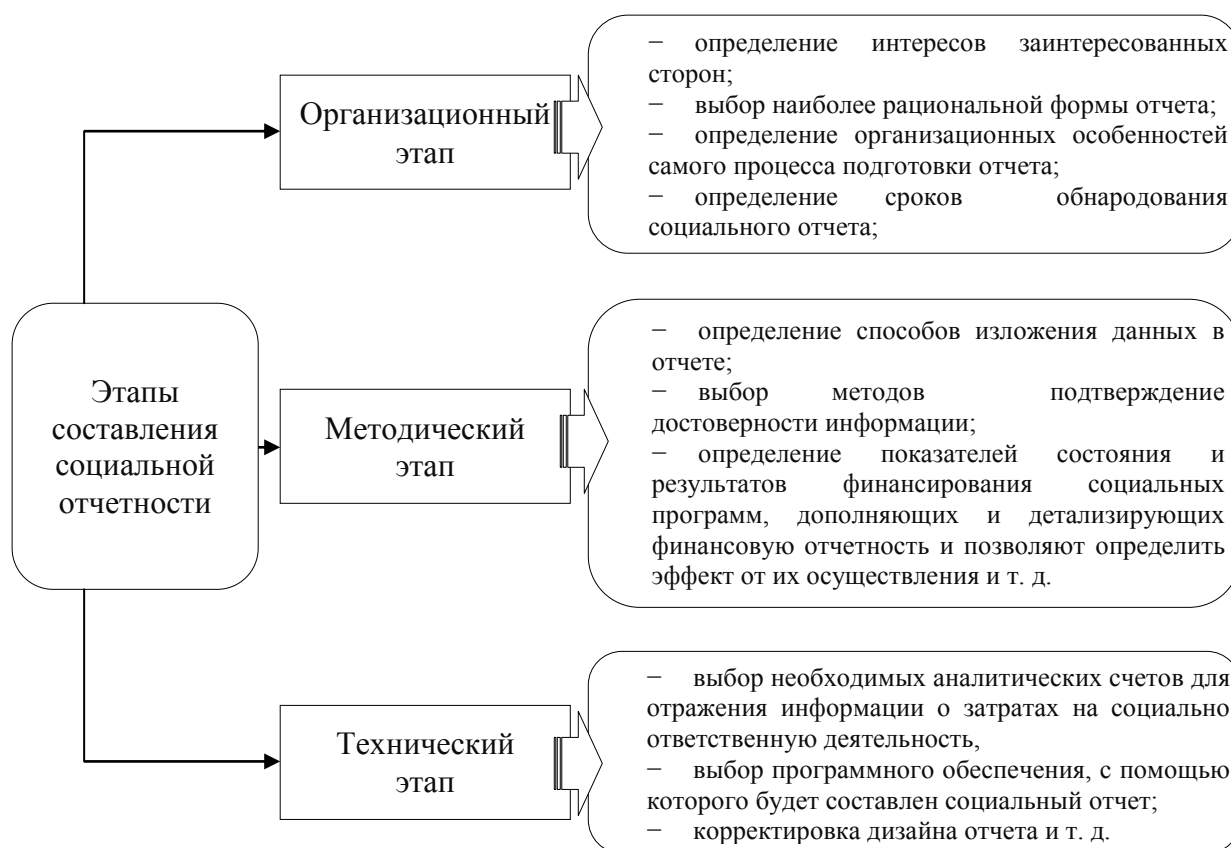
Этапы составления социальной отчетности

Организационный этап

− определение интересов заинтересованных сторон;
− выбор наиболее рациональной формы отчета;
− определение организационных особенностей самого процесса подготовки отчета;
− определение сроков обнародования социального отчета;

Методический этап

− определение способов изложения данных в отчете;
− выбор методов подтверждение достоверности информации;
− определение показателей состояния и результатов финансирования социальных программ, дополняющих и детализирующих финансовую отчетность и позволяют определить эффект от их осуществления и т. д.

Технический этап

− выбор необходимых аналитических счетов для отражения информации о затратах на социально ответственную деятельность,
− выбор программного обеспечения, с помощью которого будет составлен социальный отчет;
− корректировка дизайна отчета и т. д.